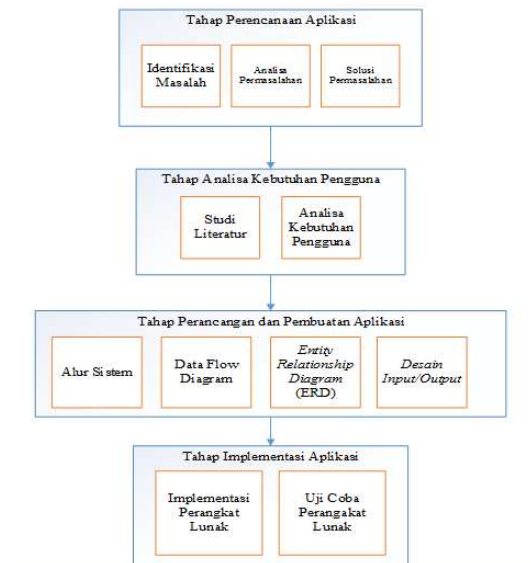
Tahap Perencanaan Aplikasi

Identifikasi Masalah

Analisa Permasalahan

Solusi Permasalahan

Tahap Analisa Kebutuhan Pengguna

Studi Literatur

Analisa Kebutuhan Pengguna

Tahap Perancangan dan Pembuatan Aplikasi

Alur Sistem

Data Flow Diagram

Entity Relationship Diagram (ERD)

Desain Input/Output

Tahap Implementasi Aplikasi

Implementasi Perangkat Lunak

Uji Coba Perangakat Lunak